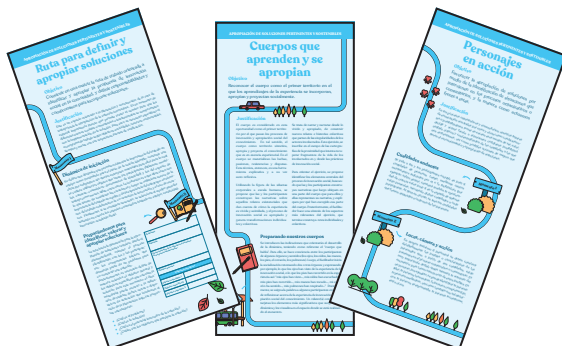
Ruta para definir y apropiar soluciones

Objetivo

Justificación

Dinamos de trabajo

APROPIACIÓN DE SOLUCIONES INNOVADORAS Y SOSTENIBLES

Cuerpos que aprenden y se apropian

Objetivo

Reconocer el cuerpo como el primer territorio en el que los aprendizajes de la experiencia se incorporan, apropian y proyectan socialmente.

Justificación

Preparando nuestros cuerpos

Personajes en acción

Objetivo

Justificación

Cualidades andantes

Lucas, cámara y acción

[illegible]